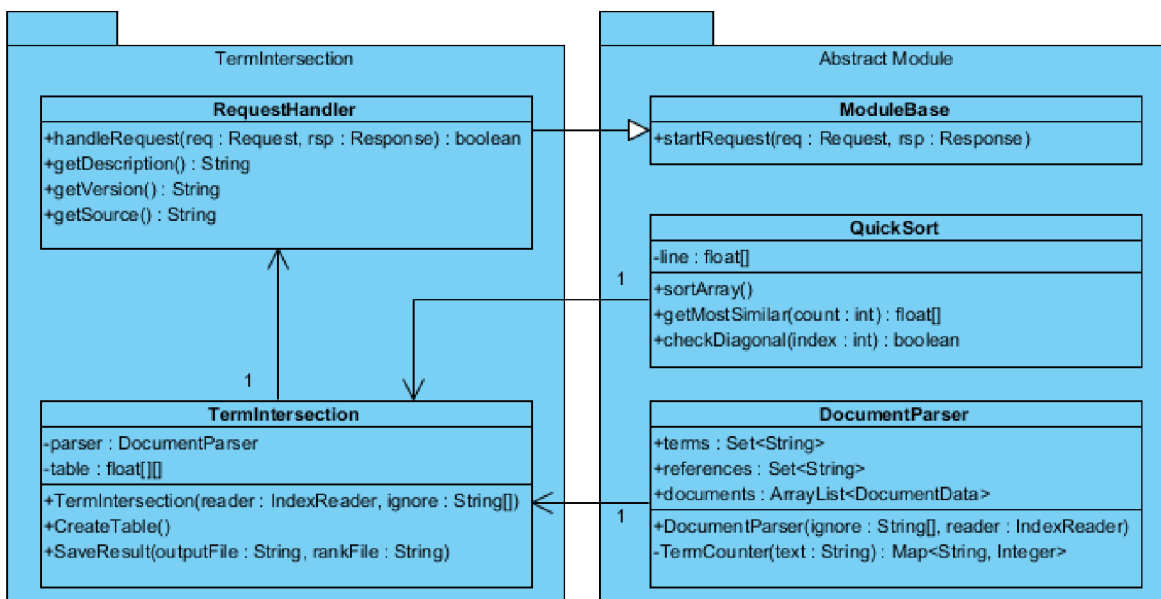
TermIntersection

RequestHandler

+handleRequest(req : Request, rsp : Response) : boolean
+getDescription() : String
+getVersion() : String
+getSource() : String

1

TermIntersection

-parser : DocumentParser
-table : float[][]

+TermIntersection(reader : IndexReader, ignore : String[])
+CreateTable()
+SaveResult(outputFile : String, rankFile : String)

Abstract Module

ModuleBase

+startRequest(req : Request, rsp : Response)

QuickSort

-line : float[]

1

+sortArray()
+getMostSimilar(count : int) : float[]
+checkDiagonal(index : int) : boolean

DocumentParser

+terms : Set<String>
+references : Set<String>
+documents : ArrayList<DocumentData>

1

+DocumentParser(ignore : String[], reader : IndexReader)
-TermCounter(text : String) : Map<String, Integer>